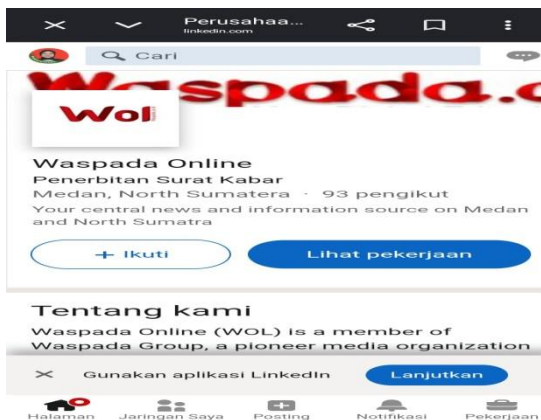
Perusahaa...
linkedin.com

Cari

Waspada.c

Wol

Waspada Online
Penerbitan Surat Kabar
Medan, North Sumatera · 93 pengikut
Your central news and information source on Medan and North Sumatra

+ Ikuti

Lihat pekerjaan

Tentang kami
Waspada Online (WOL) is a member of Waspada Group, a pioneer media organization

Gunakan aplikasi LinkedIn

Lanjutkan

Halaman
Jaringan Saya
Posting
Notifikasi
Pekerjaan